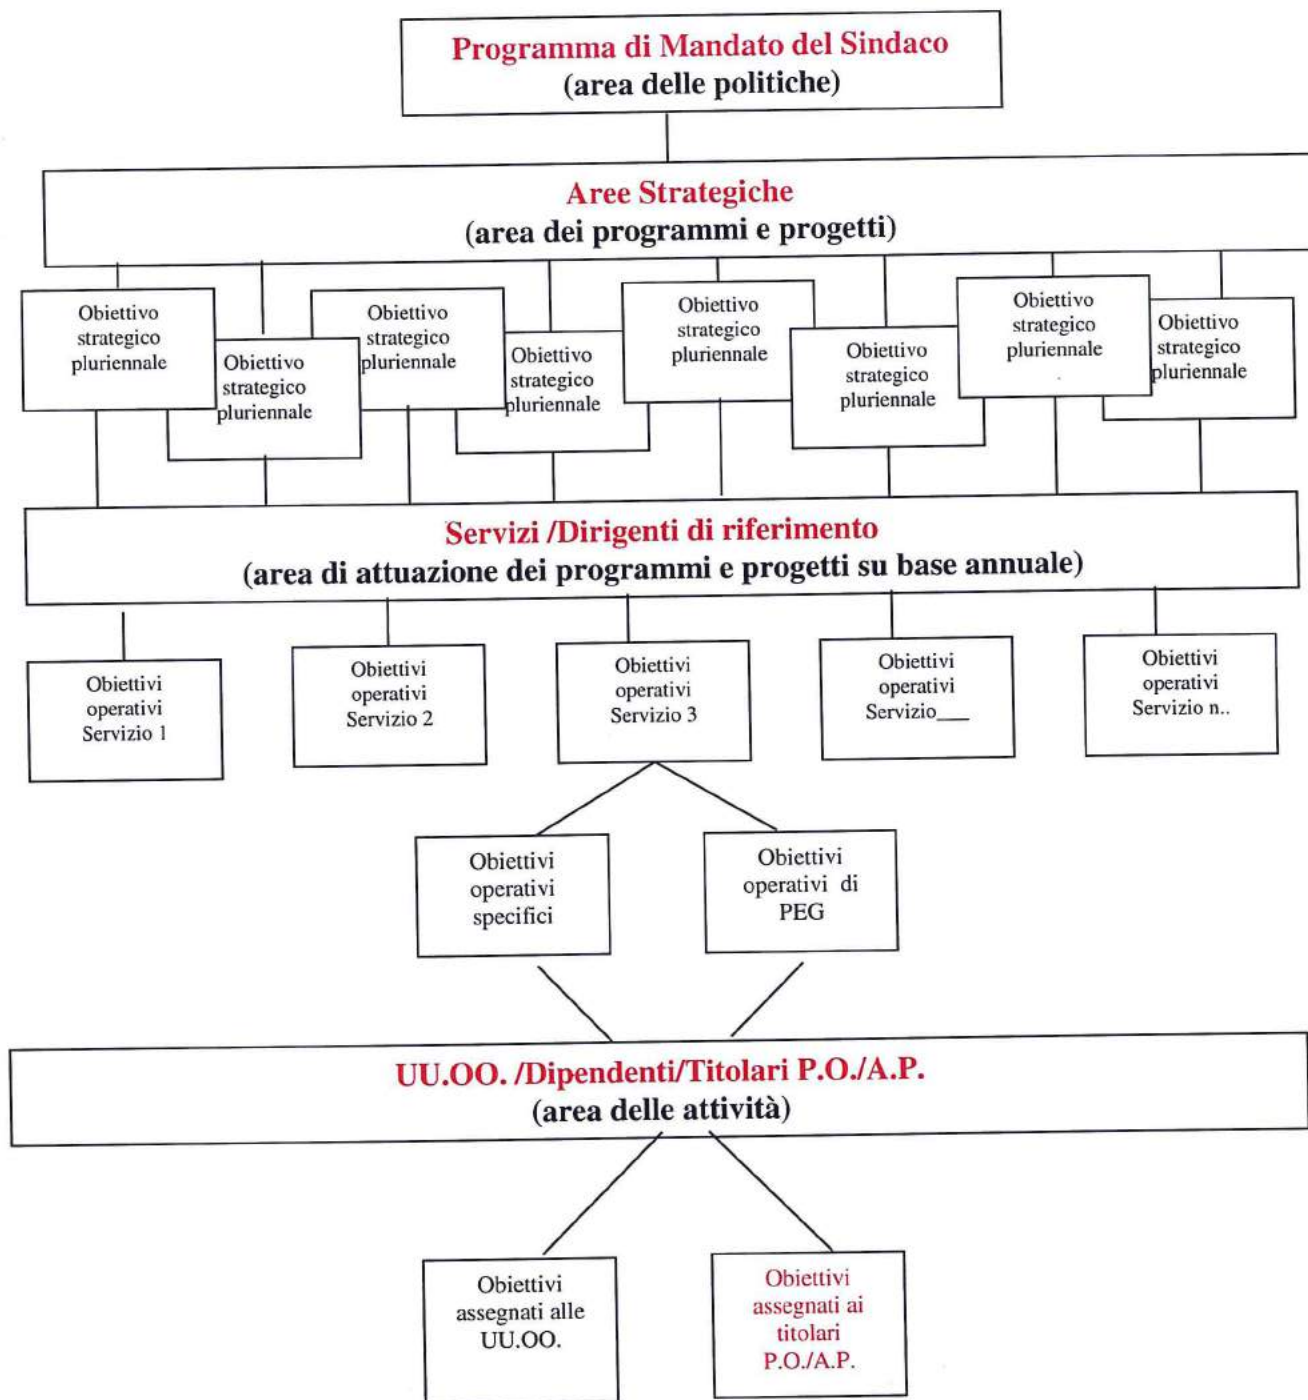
Programma di Mandato del Sindaco
(area delle politiche)

Aree Strategiche
(area dei programmi e progetti)

Obiettivo strategico pluriennale

Obiettivo strategico pluriennale

Obiettivo strategico pluriennale

Obiettivo strategico pluriennale

Obiettivo strategico pluriennale

Obiettivo strategico pluriennale

Obiettivo strategico pluriennale

Obiettivo strategico pluriennale

Servizi /Dirigenti di riferimento
(area di attuazione dei programmi e progetti su base annuale)

Obiettivi operativi Servizio 1

Obiettivi operativi Servizio 2

Obiettivi operativi Servizio 3

Obiettivi operativi Servizio___

Obiettivi operativi Servizio n..

Obiettivi operativi specifici

Obiettivi operativi di PEG

UU.OO. /Dipendenti/Titolari P.O./A.P.
(area delle attività)

Obiettivi assegnati alle UU.OO.

Obiettivi assegnati ai titolari P.O./A.P.